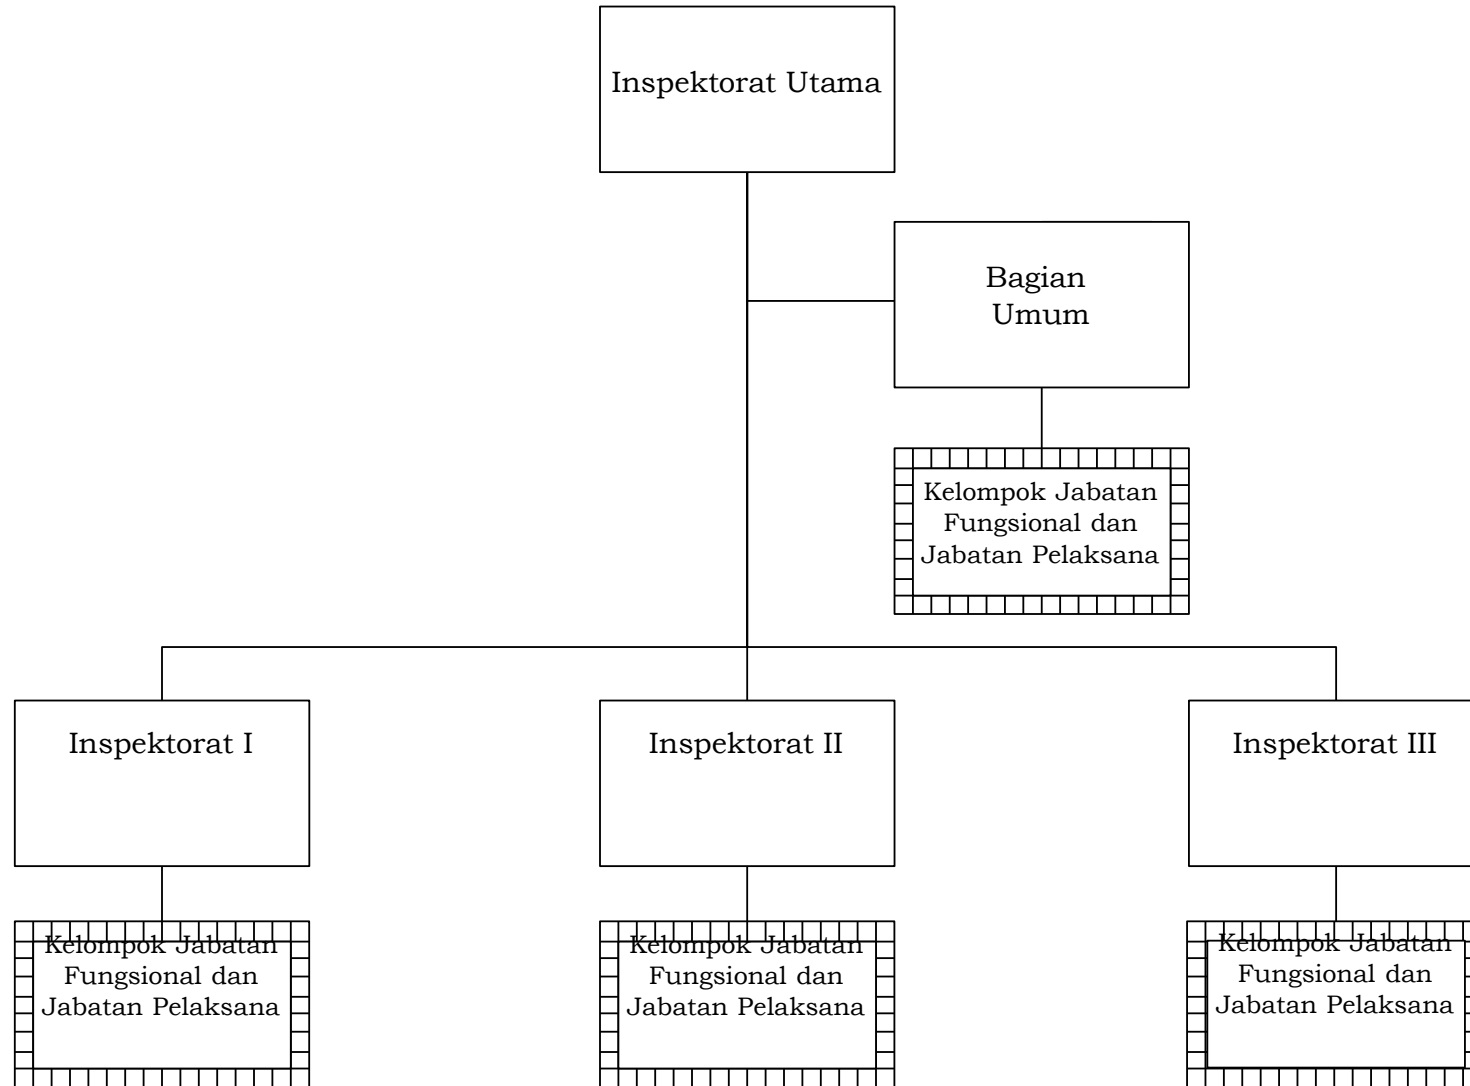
Inspektorat Utama

Bagian Umum

Kelompok Jabatan Fungsional dan Jabatan Pelaksana

Inspektorat I

Inspektorat II

Inspektorat III

Kelompok Jabatan Fungsional dan Jabatan Pelaksana

Kelompok Jabatan Fungsional dan Jabatan Pelaksana

Kelompok Jabatan Fungsional dan Jabatan Pelaksana